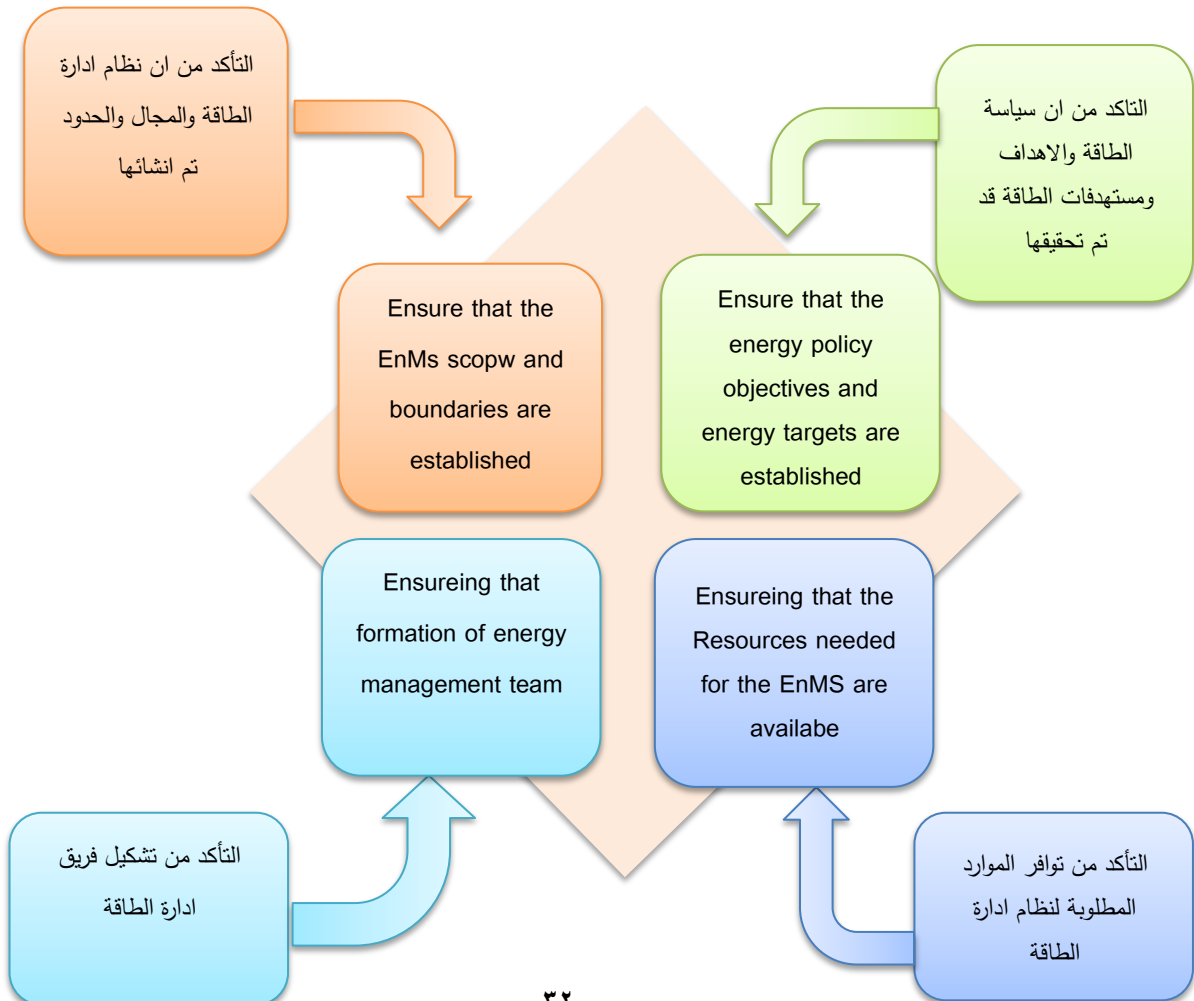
التأكد من ان نظام ادارة الطاقة والمجال والحدود تم انشائها

التاكد من ان سياسة الطاقة والاهداف ومستهدفات الطاقة قد تم تحقيقها

Ensure that the EnMs scopw and boundaries are established

Ensure that the energy policy objectives and energy targets are established

Ensureing that formation of energy management team

Ensureing that the Resources needed for the EnMS are availabe

التأكد من تشكيل فريق ادارة الطاقة

التأكد من توافر الموارد المطلوبة لنظام ادارة الطاقة

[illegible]